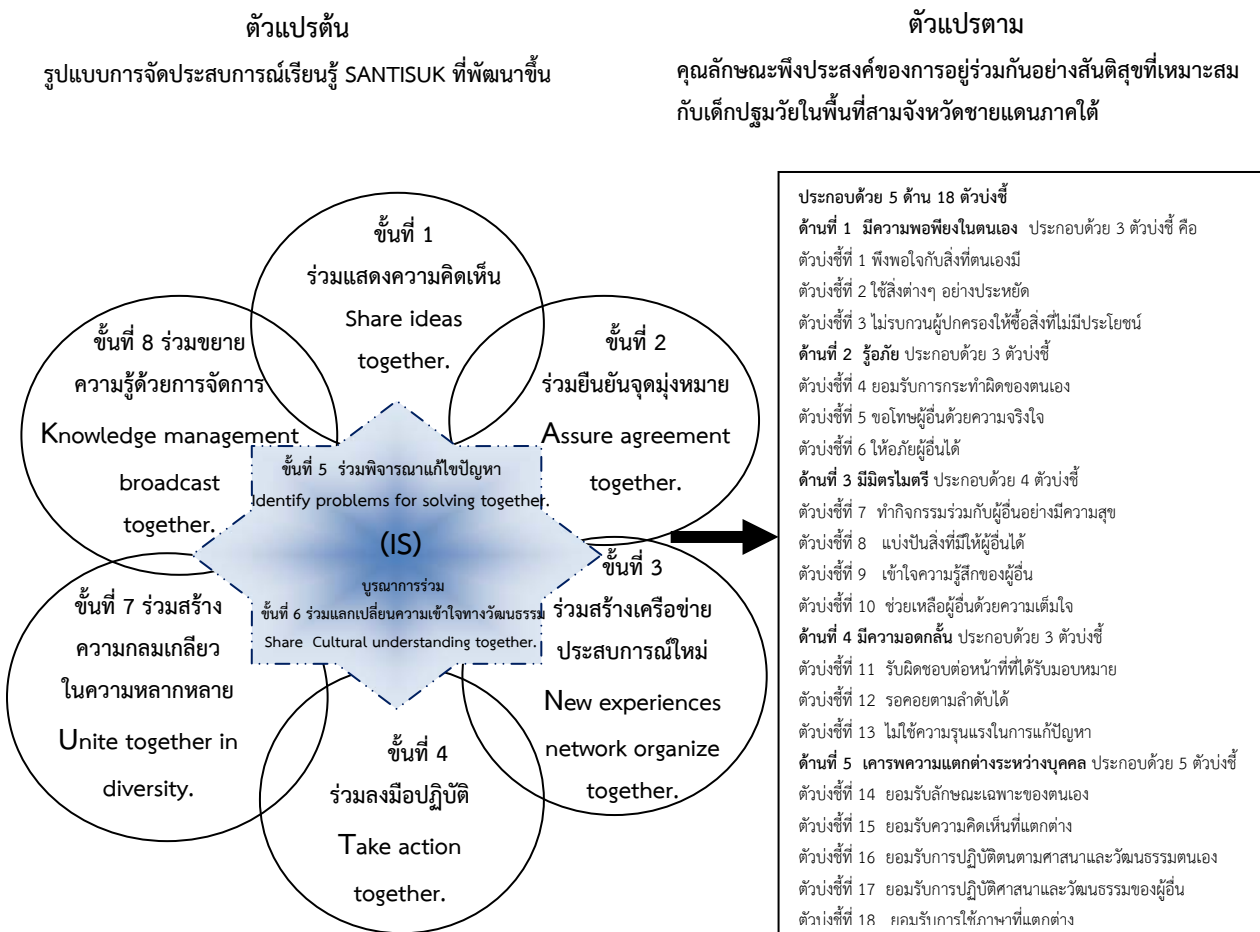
ตัวแปรต้น
รูปแบบการจัดประสบการณ์เรียนรู้ SANTISUK ที่พัฒนาขึ้น

ตัวแปรตาม
คุณลักษณะพึงประสงค์ของการอยู่ร่วมกันอย่างสันติสุขที่เหมาะสมกับเด็กปฐมวัยในพื้นที่สามจังหวัดชายแดนภาคใต้

ขั้นที่ 1
ร่วมแสดงความคิดเห็น
Share ideas together.

ขั้นที่ 2
ร่วมยืนยันจุดมุ่งหมาย
Assure agreement together.

ขั้นที่ 3
ร่วมสร้างเครือข่ายประสบการณ์ใหม่
New experiences network organize together.

ขั้นที่ 4
ร่วมลงมือปฏิบัติ
Take action together.

ขั้นที่ 7 ร่วมสร้างความกลมเกลียวในความหลากหลาย
Unite together in diversity.

ขั้นที่ 8 ร่วมขยายความรู้ด้วยการจัดการ
Knowledge management broadcast together.

ขั้นที่ 5 ร่วมพิจารณาแก้ไขปัญหา
Identify problems for solving together.
(IS)
บูรณาการร่วม
ขั้นที่ 6 ร่วมแลกเปลี่ยนความเข้าใจทางวัฒนธรรม
Share Cultural understanding together.

ประกอบด้วย 5 ด้าน 18 ตัวบ่งชี้
ด้านที่ 1 มีความพอเพียงในตนเอง ประกอบด้วย 3 ตัวบ่งชี้ คือ
ตัวบ่งชี้ที่ 1 พึงพอใจกับสิ่งที่ตนเองมี
ตัวบ่งชี้ที่ 2 ใช้สิ่งต่างๆ อย่างประหยัด
ตัวบ่งชี้ที่ 3 ไม่รบกวนผู้ปกครองให้ซื้อสิ่งที่ไม่มีประโยชน์
ด้านที่ 2 รู้อภัย ประกอบด้วย 3 ตัวบ่งชี้
ตัวบ่งชี้ที่ 4 ยอมรับการกระทำผิดของตนเอง
ตัวบ่งชี้ที่ 5 ขอโทษผู้อื่นด้วยความจริงใจ
ตัวบ่งชี้ที่ 6 ให้อภัยผู้อื่นได้
ด้านที่ 3 มีมิตรไมตรี ประกอบด้วย 4 ตัวบ่งชี้
ตัวบ่งชี้ที่ 7 ทำกิจกรรมร่วมกับผู้อื่นอย่างมีความสุข
ตัวบ่งชี้ที่ 8 แบ่งปันสิ่งที่มีให้ผู้อื่นได้
ตัวบ่งชี้ที่ 9 เข้าใจความรู้สึกของผู้อื่น
ตัวบ่งชี้ที่ 10 ช่วยเหลือผู้อื่นด้วยความเต็มใจ
ด้านที่ 4 มีความอดกลั้น ประกอบด้วย 3 ตัวบ่งชี้
ตัวบ่งชี้ที่ 11 รับผิดชอบต่อหน้าที่ที่ได้รับมอบหมาย
ตัวบ่งชี้ที่ 12 รอคอยตามลำดับได้
ตัวบ่งชี้ที่ 13 ไม่ใช้ความรุนแรงในการแก้ปัญหา
ด้านที่ 5 เคารพความแตกต่างระหว่างบุคคล ประกอบด้วย 5 ตัวบ่งชี้
ตัวบ่งชี้ที่ 14 ยอมรับลักษณะเฉพาะของตนเอง
ตัวบ่งชี้ที่ 15 ยอมรับความคิดเห็นที่แตกต่าง
ตัวบ่งชี้ที่ 16 ยอมรับการปฏิบัติตนตามศาสนาและวัฒนธรรมตนเอง
ตัวบ่งชี้ที่ 17 ยอมรับการปฏิบัติศาสนาและวัฒนธรรมของผู้อื่น
ตัวบ่งชี้ที่ 18 ยอมรับการใช้ภาษาที่แตกต่าง